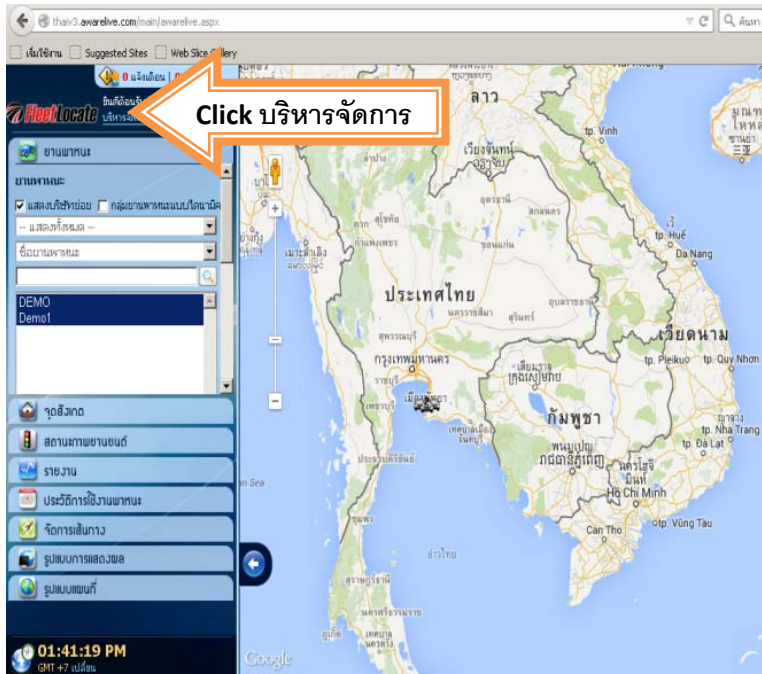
thaiv3.awarelive.com/main/awarelive.aspx

ค้นหา

เริ่มใช้งาน Suggested Sites Web Slice Gallery

0 แจ้งเตือน

FleetLocate

ยินดีต้อนรับ

บริหารจัดการ

Click บริหารจัดการ

ยานพาหนะ

ยานพาหนะ

แสดงบริษัทย่อย กลุ่มยานพาหนะแบบโดนามิค

-- แสดงทั้งหมด --

ชื่อยานพาหนะ

DEMO
Demo1

จุดสังเกต

สถานภาพยานยนต์

รายงาน

ประวัติการใช้งานพาหนะ

จัดการเส้นทาง

รูปแบบการแสดงผล

รูปแบบแผนที่

01:41:19 PM
GMT +7 เปลี่ยน

ลาว

ประเทศไทย

กรุงเทพมหานคร

กัมพูชา

เวียดนาม

tp. Vinh

tp. Huế

Da Nang

tp. Pleiku

tp. Quy Nhon

tp. Nha Trang

tp. Đà Lạt

Hồ Chí Minh

Cần Thơ

tp. Vũng Tàu

พนมเปญ

Google